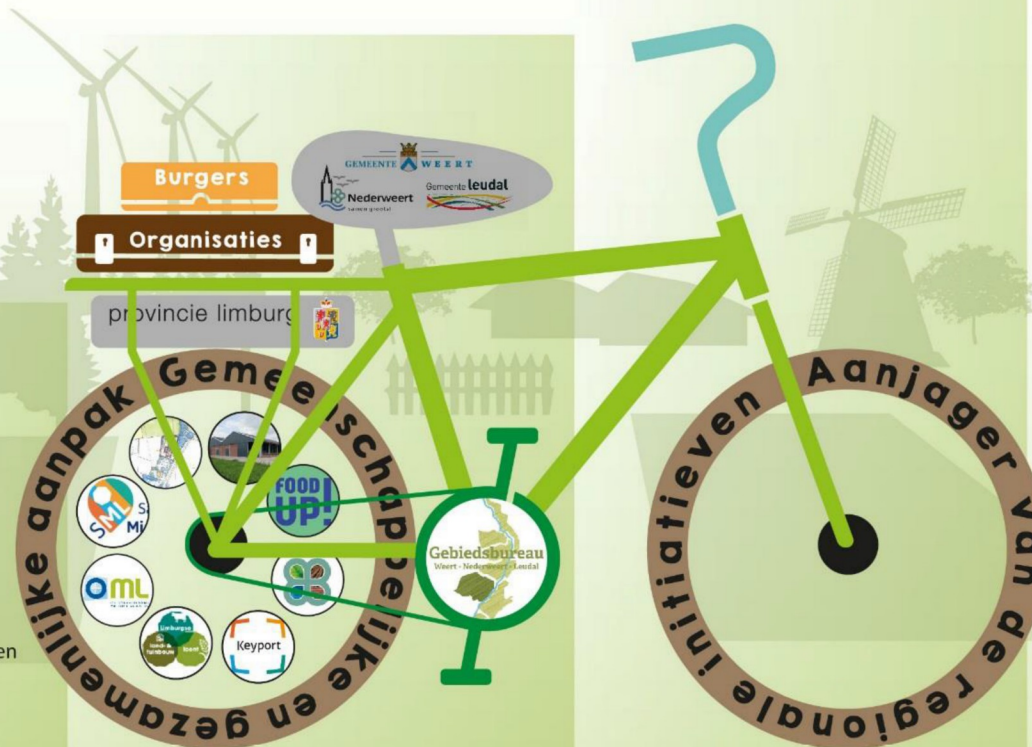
Burgers
Organisaties
provincie limburg
GEMEENTE WEERT
Nederweert
samen groeien
Gemeente leudal
Gemeenschappelijke en gezamenlijke aanpak
Aanjager van de regionale initiatieven
Gebiedsbureau
Weert · Nederweert · Leudal
FOOD UP!
SM
Mi
OML
Limburgse
Keyport
en